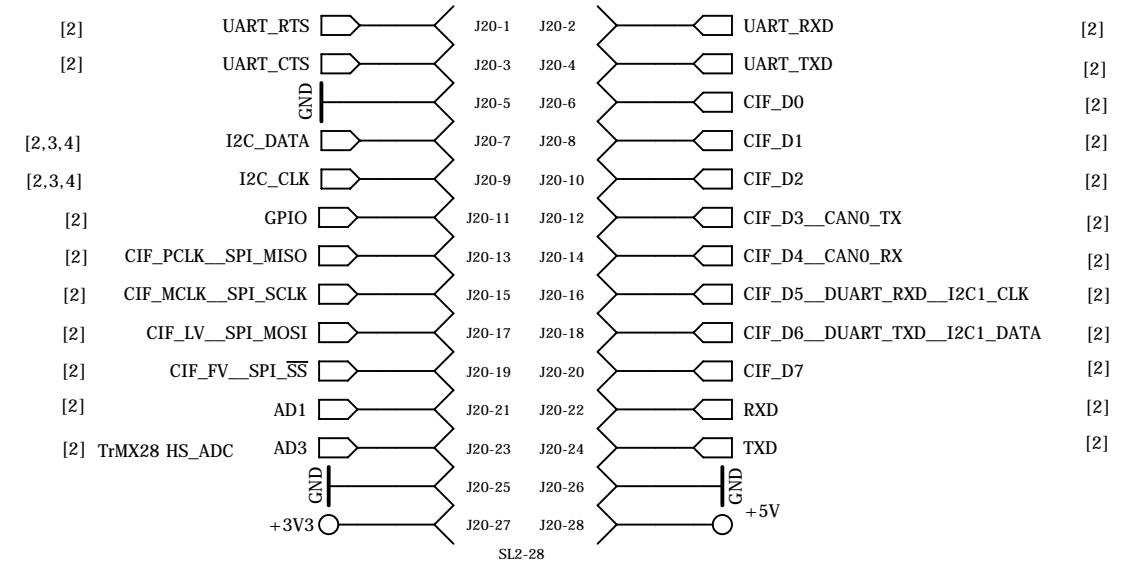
[2] UART_RTS J20-1 J20-2 UART_RXD [2]

[2] UART_CTS J20-3 J20-4 UART_TXD [2]

GND J20-5 J20-6 CIF_D0 [2]

[2,3,4] I2C_DATA J20-7 J20-8 CIF_D1 [2]

[2,3,4] I2C_CLK J20-9 J20-10 CIF_D2 [2]

[2] GPIO J20-11 J20-12 CIF_D3__CAN0_TX [2]

[2] CIF_PCLK__SPI_MISO J20-13 J20-14 CIF_D4__CAN0_RX [2]

[2] CIF_MCLK__SPI_SCLK J20-15 J20-16 CIF_D5__DUART_RXD__I2C1_CLK [2]

[2] CIF_LV__SPI_MOSI J20-17 J20-18 CIF_D6__DUART_TXD__I2C1_DATA [2]

[2] CIF_FV__SPI_$\overline{SS}$ J20-19 J20-20 CIF_D7 [2]

[2] AD1 J20-21 J20-22 RXD [2]

[2] TrMX28 HS_ADC AD3 J20-23 J20-24 TXD [2]

GND J20-25 J20-26 GND

+3V3 J20-27 J20-28 +5V

SL2-28